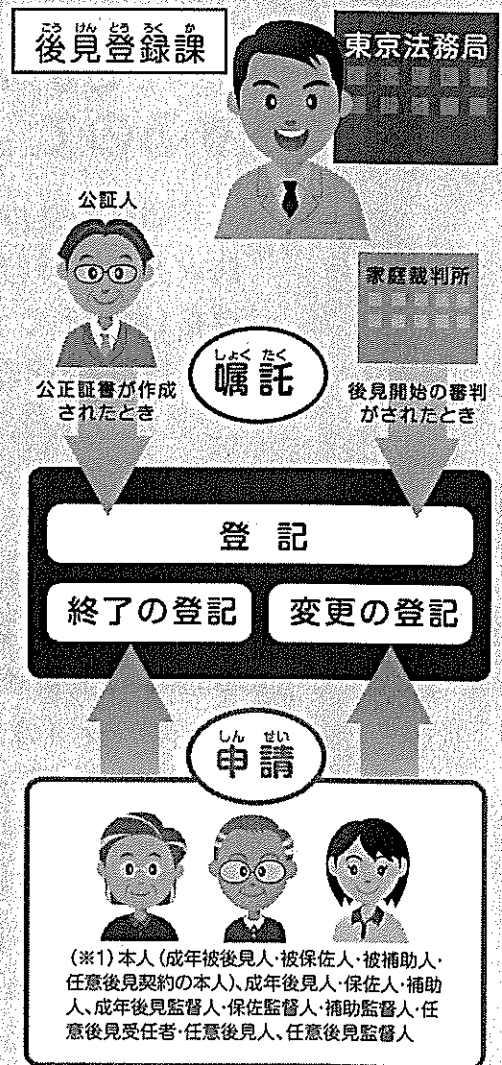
後見登録課

東京法務局

公証人

家庭裁判所

嘱託

公正証書が作成されたとき

後見開始の審判がされたとき

登記

終了の登記

変更の登記

申請

(※1) 本人 (成年被後見人・被保佐人・被補助人・任意後見契約の本人)、成年後見人・保佐人・補助人、成年後見監督人・保佐監督人・補助監督人・任意後見受任者・任意後見人、任意後見監督人